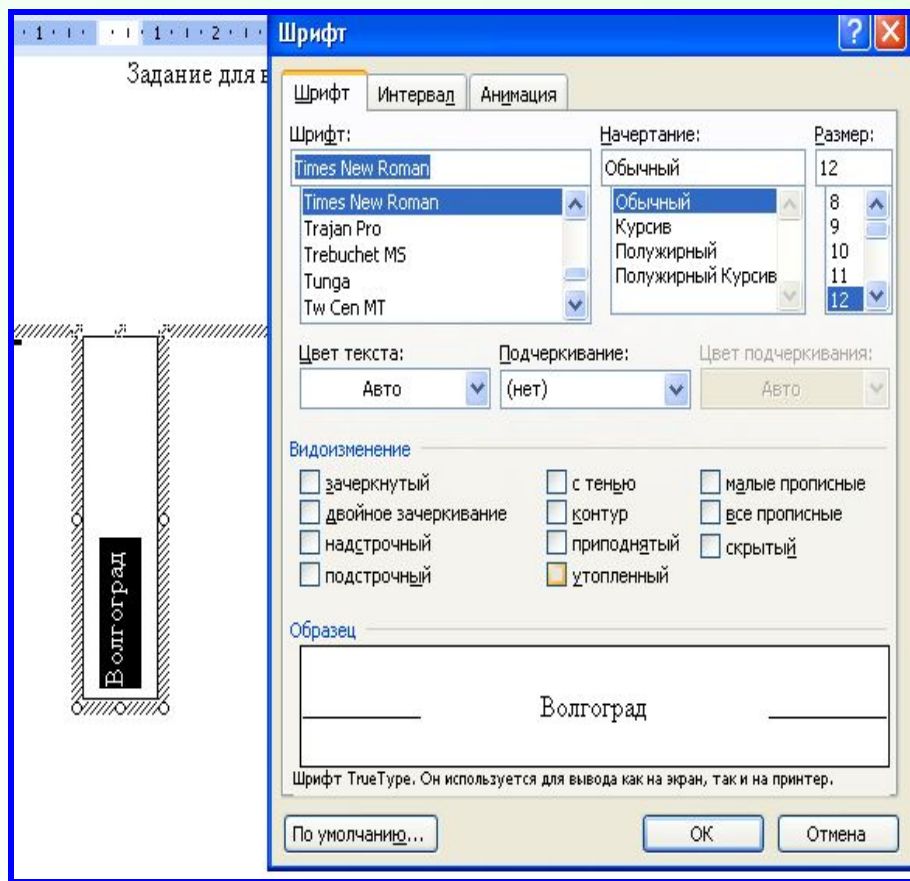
·1· · · · 1 · · 2 · ·

Задание для в

Волгоград

Шрифт

Шрифт | Интервал | Анимация

Шрифт:
Times New Roman
Times New Roman
Trajan Pro
Trebuchet MS
Tunga
Tw Cen MT

Начертание:
Обычный
Обычный
Курсив
Полужирный
Полужирный Курсив

Размер:
12
8
9
10
11
12

Цвет текста:
Авто

Подчеркивание:
(нет)

Цвет подчеркивания:
Авто

Видоизменение
зачеркнутый
двойное зачеркивание
надстрочный
подстрочный
с тенью
контур
приподнятый
утопленный
малые прописные
все прописные
скрытый

Образец

Волгоград

Шрифт TrueType. Он используется для вывода как на экран, так и на принтер.

По умолчанию...
ОК
Отмена